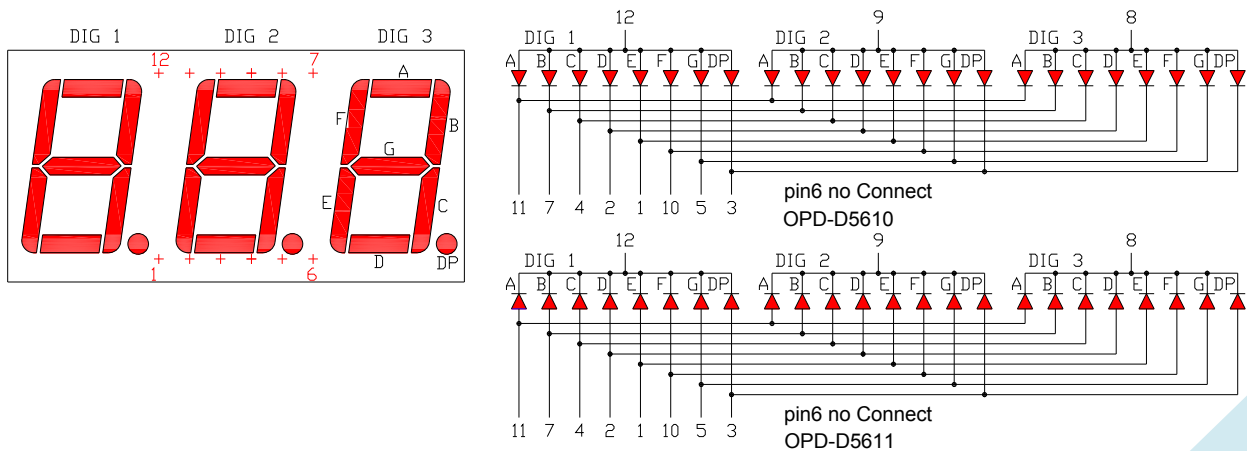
DIG 1 DIG 2 DIG 3
12 7
A
F B
G
E C
D DP
1 6

12 9 8
DIG 1 DIG 2 DIG 3
A B C D E F G DP A B C D E F G DP A B C D E F G DP
11 7 4 2 1 10 5 3
pin6 no Connect
OPD-D5610

12 9 8
DIG 1 DIG 2 DIG 3
A B C D E F G DP A B C D E F G DP A B C D E F G DP
11 7 4 2 1 10 5 3
pin6 no Connect
OPD-D5611